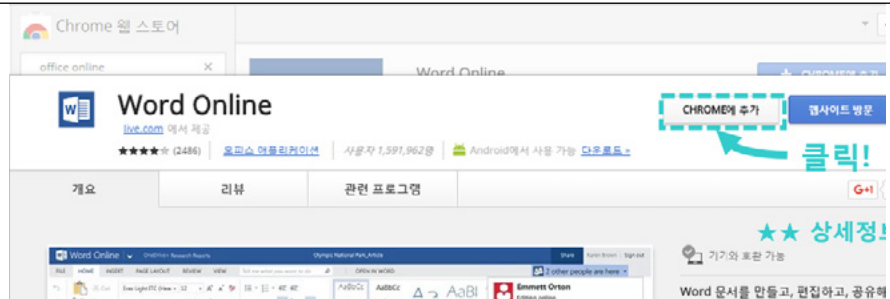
Chrome 웹 스토어

office online

Word Online

Word Online

live.com 에서 제공

★★★★☆ (2486) 오피스 애플리케이션 사용자 1,591,962명 Android에서 사용 가능 다운로드 »

CHROME에 추가

웹사이트 방문

클릭!

개요

리뷰

관련 프로그램

G+1

★★ 상세정

기기와 호환 가능

Word 문서를 만들고, 편집하고, 공유하

Word Online

Emmett Orton